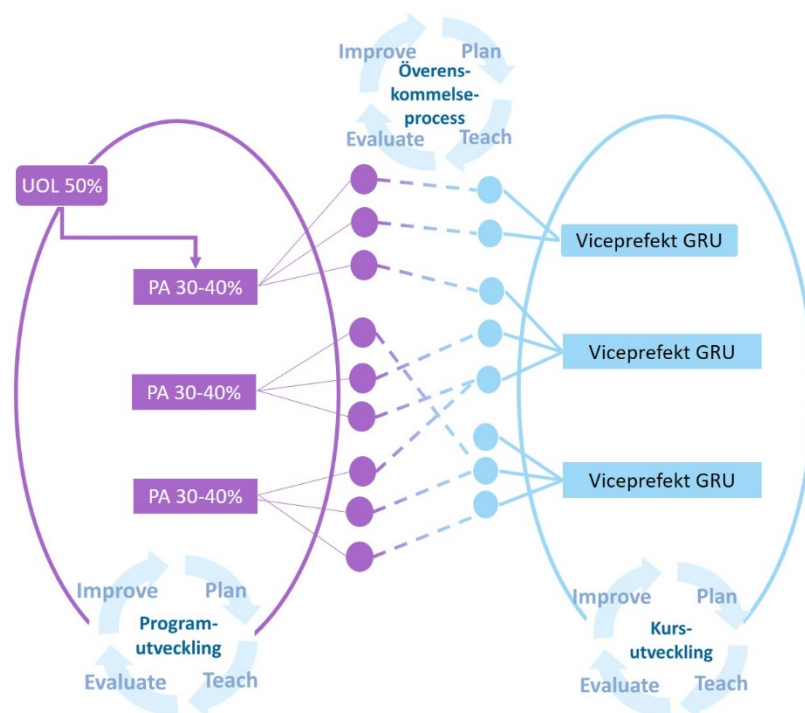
Improve
Plan
Överens-kommelse-process
Evaluate
Teach

UOL 50%

PA 30-40%

PA 30-40%

PA 30-40%

Viceprefekt GRU

Viceprefekt GRU

Viceprefekt GRU

Improve
Plan
Program-utveckling
Evaluate
Teach

Improve
Plan
Kurs-utveckling
Evaluate
Teach